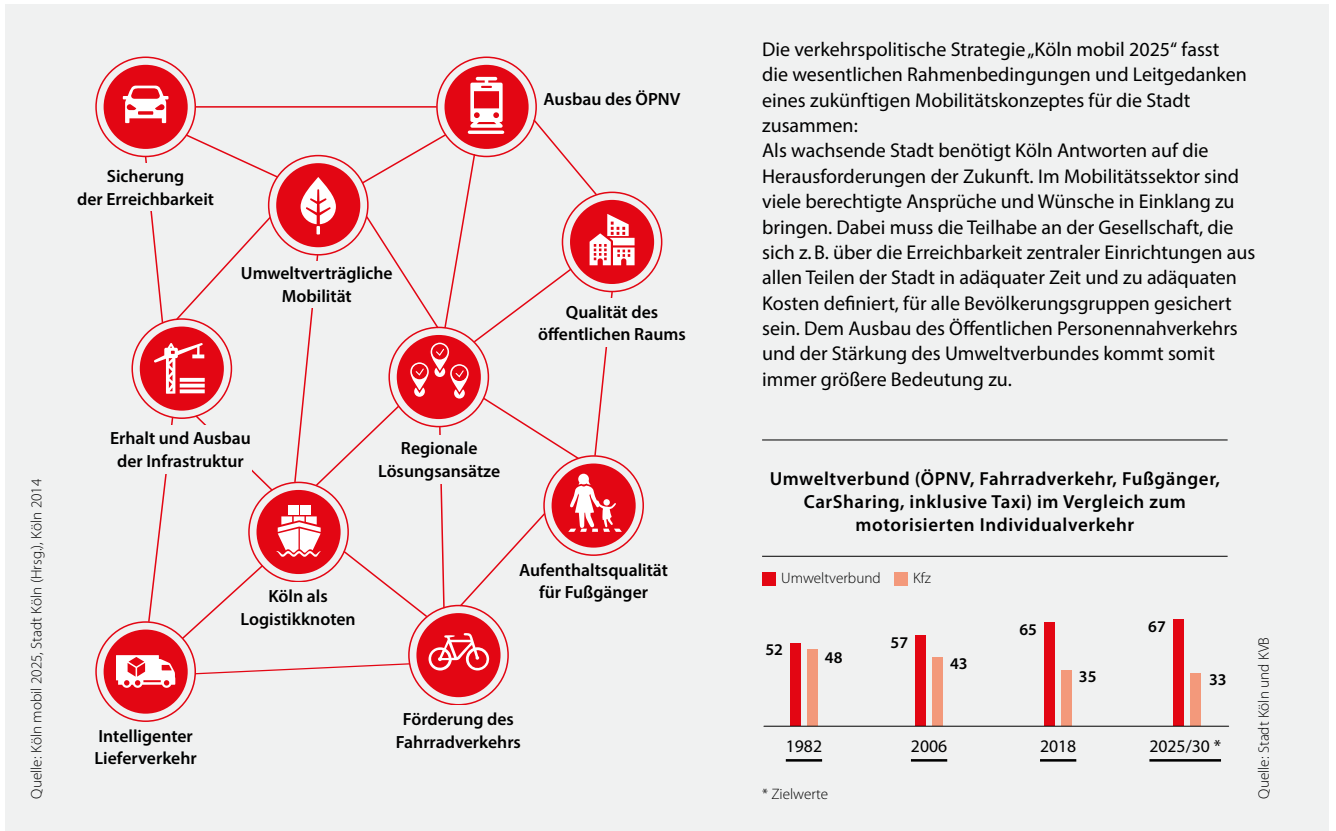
Sicherung der Erreichbarkeit

Ausbau des ÖPNV

Umweltverträgliche Mobilität

Qualität des öffentlichen Raums

Erhalt und Ausbau der Infrastruktur

Regionale Lösungsansätze

Aufenthaltsqualität für Fußgänger

Köln als Logistikknoten

Intelligenter Lieferverkehr

Förderung des Fahrradverkehrs

Quelle: Köln mobil 2025, Stadt Köln (Hrsg.), Köln 2014

Die verkehrspolitische Strategie „Köln mobil 2025" fasst die wesentlichen Rahmenbedingungen und Leitgedanken eines zukünftigen Mobilitätskonzeptes für die Stadt zusammen:
Als wachsende Stadt benötigt Köln Antworten auf die Herausforderungen der Zukunft. Im Mobilitätssektor sind viele berechtigte Ansprüche und Wünsche in Einklang zu bringen. Dabei muss die Teilhabe an der Gesellschaft, die sich z. B. über die Erreichbarkeit zentraler Einrichtungen aus allen Teilen der Stadt in adäquater Zeit und zu adäquaten Kosten definiert, für alle Bevölkerungsgruppen gesichert sein. Dem Ausbau des Öffentlichen Personennahverkehrs und der Stärkung des Umweltverbundes kommt somit immer größere Bedeutung zu.

Umweltverbund (ÖPNV, Fahrradverkehr, Fußgänger, CarSharing, inklusive Taxi) im Vergleich zum motorisierten Individualverkehr

Umweltverbund Kfz

| | Umweltverbund | Kfz |
|---|---|---|
| 1982 | 52 | 48 |
| 2006 | 57 | 43 |
| 2018 | 65 | 35 |
| 2025/30 * | 67 | 33 |

* Zielwerte

Quelle: Stadt Köln und KVB